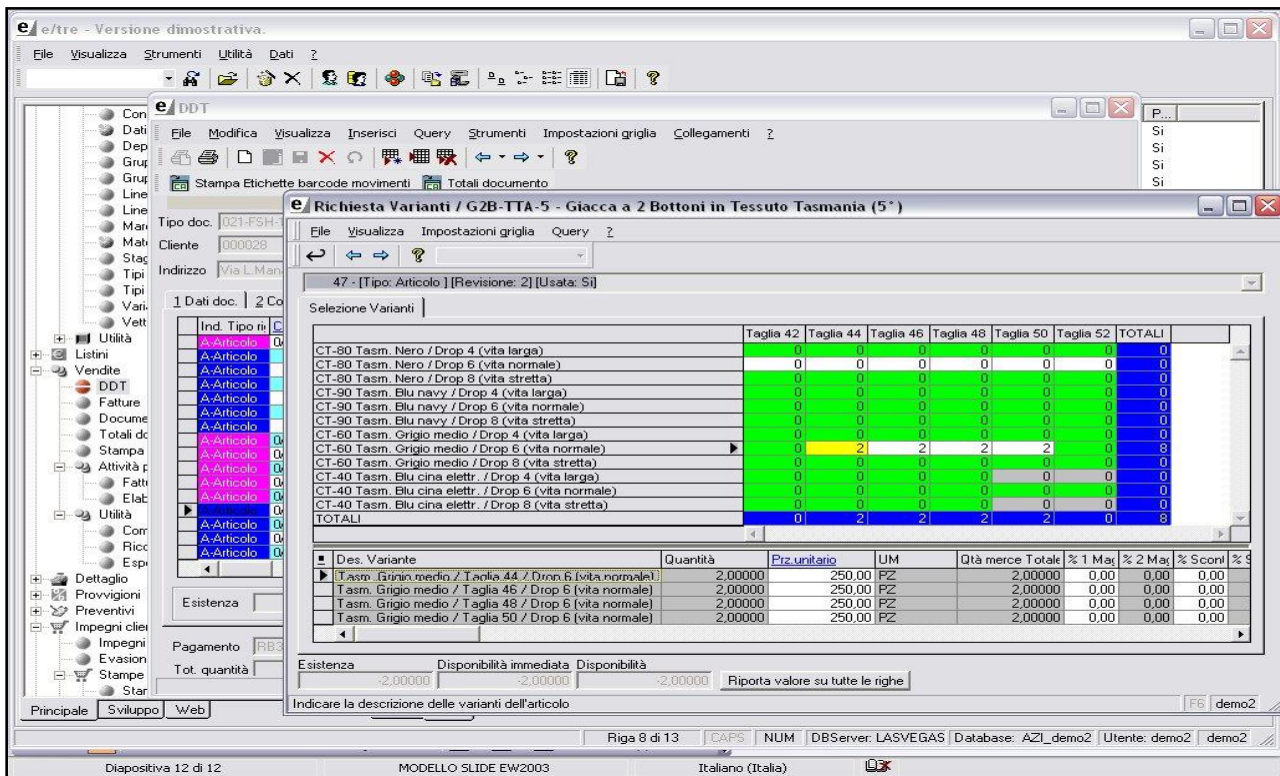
e/tre - Versione dimostrativa.

File Visualizza Strumenti Utilità Dati ?

Con
Dati
Dep
Grup
Grup
Line
Line
Mar
Mat
Stag
Tipi
Tipi
Vari
Vett
Utilità
Listini
Vendite
DDT
Fatture
Docume
Totali dc
Stampa
Attività p
Fatt
Elab
Utilità
Com
Ricc
Esp
Dettaglio
Provvigioni
Preventivi
Impegni clie
Impegni
Evasion
Stampe
Star

Principale | Sviluppo | Web

DDT

File Modifica Visualizza Inserisci Query Strumenti Impostazioni griglia Collegamenti ?

Stampa Etichette barcode movimenti | Totali documento

Tipo doc. 021-FSH-
Cliente 000028
Indirizzo Via L.Man

1 Dati doc. | 2 Co

Ind. Tipo ri
A-Articolo
A-Articolo
A-Articolo
A-Articolo
A-Articolo
A-Articolo
A-Articolo
A-Articolo
A-Articolo
A-Articolo
A-Articolo
A-Articolo
A-Articolo
A-Articolo
A-Articolo

Esistenza

Pagamento RB3
Tot. quantità

P...
Si
Si
Si
Si

Richiesta Varianti / G2B-TTA-5 - Giacca a 2 Bottoni in Tessuto Tasmania (5°)

File Visualizza Impostazioni griglia Query ?

47 - [Tipo: Articolo] [Revisione: 2] [Usata: Si]

Selezione Varianti

| | Taglia 42 | Taglia 44 | Taglia 46 | Taglia 48 | Taglia 50 | Taglia 52 | TOTALI |
|---|---|---|---|---|---|---|---|
| CT-80 Tasm. Nero / Drop 4 (vita larga) | 0 | 0 | 0 | 0 | 0 | 0 | 0 |
| CT-80 Tasm. Nero / Drop 6 (vita normale) | 0 | 0 | 0 | 0 | 0 | 0 | 0 |
| CT-80 Tasm. Nero / Drop 8 (vita stretta) | 0 | 0 | 0 | 0 | 0 | 0 | 0 |
| CT-90 Tasm. Blu navy / Drop 4 (vita larga) | 0 | 0 | 0 | 0 | 0 | 0 | 0 |
| CT-90 Tasm. Blu navy / Drop 6 (vita normale) | 0 | 0 | 0 | 0 | 0 | 0 | 0 |
| CT-90 Tasm. Blu navy / Drop 8 (vita stretta) | 0 | 0 | 0 | 0 | 0 | 0 | 0 |
| CT-60 Tasm. Grigio medio / Drop 4 (vita larga) | 0 | 0 | 0 | 0 | 0 | 0 | 0 |
| CT-60 Tasm. Grigio medio / Drop 6 (vita normale) | 0 | 2 | 2 | 2 | 2 | 0 | 8 |
| CT-60 Tasm. Grigio medio / Drop 8 (vita stretta) | 0 | 0 | 0 | 0 | 0 | 0 | 0 |
| CT-40 Tasm. Blu cina elettr. / Drop 4 (vita larga) | 0 | 0 | 0 | 0 | 0 | 0 | 0 |
| CT-40 Tasm. Blu cina elettr. / Drop 6 (vita normale) | 0 | 0 | 0 | 0 | 0 | 0 | 0 |
| CT-40 Tasm. Blu cina elettr. / Drop 8 (vita stretta) | 0 | 0 | 0 | 0 | 0 | 0 | 0 |
| TOTALI | 0 | 2 | 2 | 2 | 2 | 0 | 8 |

| Des. Variante | Quantità | Prz.unitario | UM | Qtà merce Totale | % 1 Mag | % 2 Mag | % Scont | % S |
|---|---|---|---|---|---|---|---|---|
| Tasm. Grigio medio / Taglia 44 / Drop 6 (vita normale) | 2,00000 | 250,00 | PZ | 2,00000 | 0,00 | 0,00 | 0,00 | |
| Tasm. Grigio medio / Taglia 46 / Drop 6 (vita normale) | 2,00000 | 250,00 | PZ | 2,00000 | 0,00 | 0,00 | 0,00 | |
| Tasm. Grigio medio / Taglia 48 / Drop 6 (vita normale) | 2,00000 | 250,00 | PZ | 2,00000 | 0,00 | 0,00 | 0,00 | |
| Tasm. Grigio medio / Taglia 50 / Drop 6 (vita normale) | 2,00000 | 250,00 | PZ | 2,00000 | 0,00 | 0,00 | 0,00 | |

Esistenza -2,00000 Disponibilità immediata -2,00000 Disponibilità -2,00000 Riporta valore su tutte le righe

Indicare la descrizione delle varianti dell'articolo F6 demo2

Riga 8 di 13 | CAPS | NUM | DBServer: LASVEGAS | Database: AZI_demo2 | Utente: demo2 | demo2

Diapositiva 12 di 12 MODELLO SLIDE EW2003 Italiano (Italia)